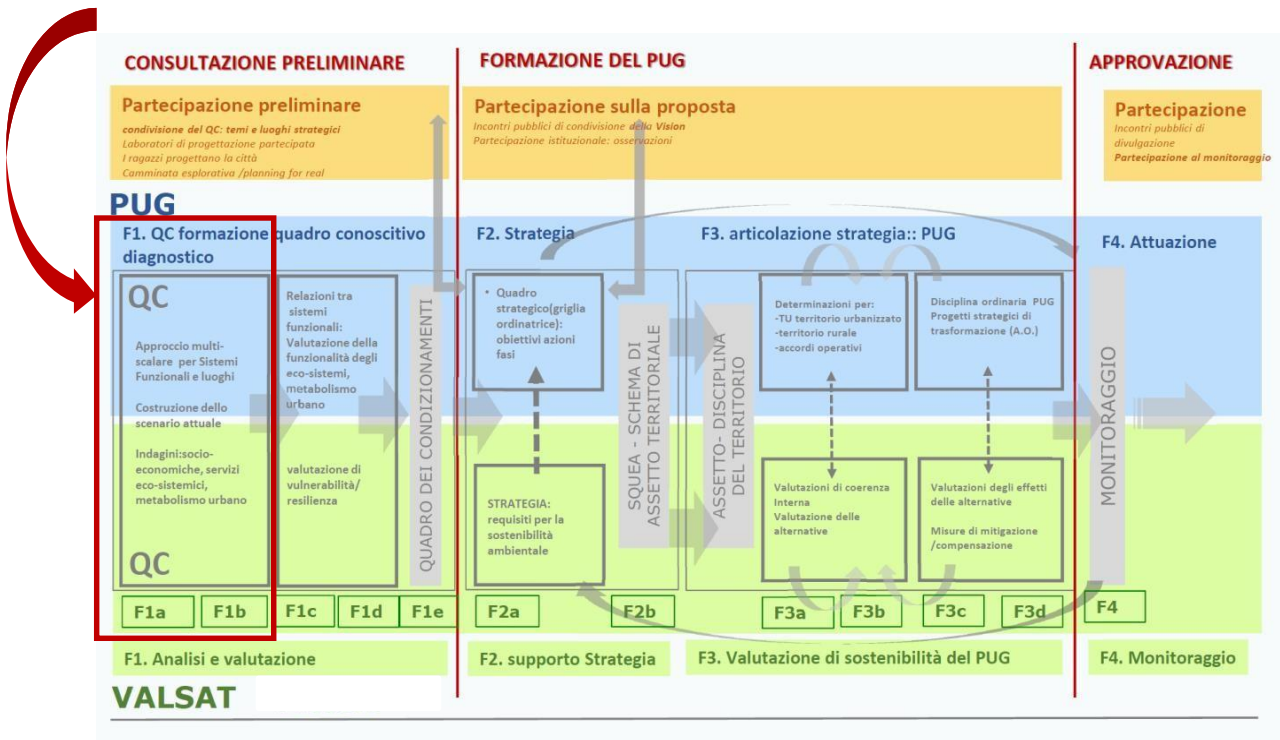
CONSULTAZIONE PRELIMINARE

FORMAZIONE DEL PUG

APPROVAZIONE

Partecipazione preliminare
condivisione del QC: temi e luoghi strategici
Laboratori di progettazione partecipata
I ragazzi progettano la città
Camminata esplorativa /planning for real

Partecipazione sulla proposta
Incontri pubblici di condivisione della Vision
Partecipazione istituzionale: osservazioni

Partecipazione
Incontri pubblici di divulgazione
Partecipazione al monitoraggio

PUG

F1. QC formazione quadro conoscitivo diagnostico

F2. Strategia

F3. articolazione strategia:: PUG

F4. Attuazione

QC

Approccio multi-scalare per Sistemi Funzionali e luoghi

Costruzione dello scenario attuale

Indagini:socio-economiche, servizi eco-sistemici, metabolismo urbano

QC

Relazioni tra sistemi funzionali: Valutazione della funzionalità degli eco-sistemi, metabolismo urbano

valutazione di vulnerabilità/ resilienza

QUADRO DEI CONDIZIONAMENTI

• Quadro strategico(griglia ordinatrice): obiettivi azioni fasi

STRATEGIA: requisiti per la sostenibilità ambientale

SQUEA - SCHEMA DI ASSETTO TERRITORIALE

ASSETTO- DISCIPLINA DEL TERRITORIO

Determinazioni per:
-TU territorio urbanizzato
-territorio rurale
-accordi operativi

Disciplina ordinaria PUG
Progetti strategici di trasformazione (A.O.)

Valutazioni di coerenza Interna
Valutazione delle alternative

Valutazioni degli effetti delle alternative

Misure di mitigazione /compensazione

MONITORAGGIO

F1a F1b F1c F1d F1e F2a F2b F3a F3b F3c F3d F4

F1. Analisi e valutazione

F2. supporto Strategia

F3. Valutazione di sostenibilità del PUG

F4. Monitoraggio

VALSAT